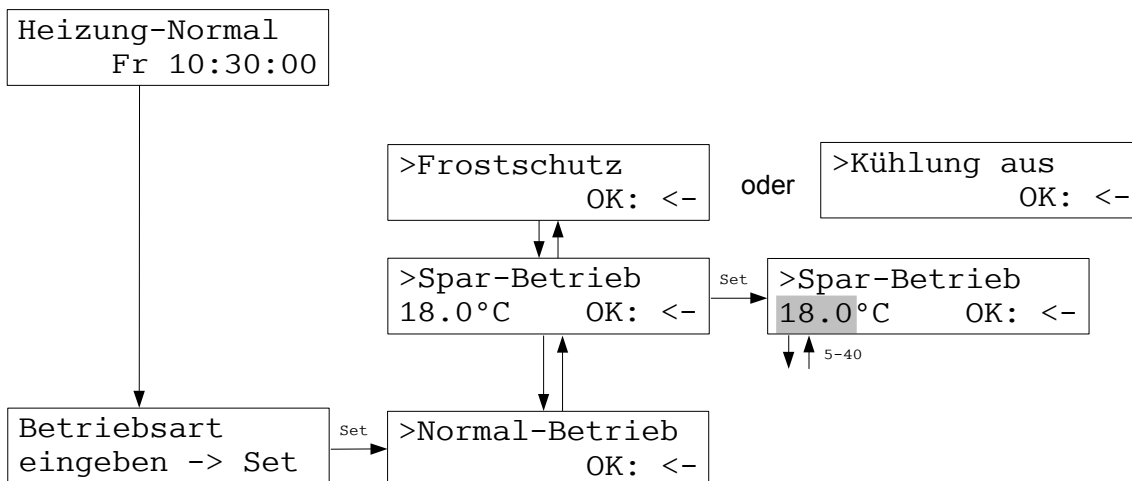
Heizung-Normal
Fr 10:30:00

>Frostschutz
OK: <-

oder

>Kühlung aus
OK: <-

>Spar-Betrieb
18.0°C OK: <-

Set

>Spar-Betrieb
18.0°C OK: <-

5-40

Betriebsart
eingeben -> Set

Set

>Normal-Betrieb
OK: <-